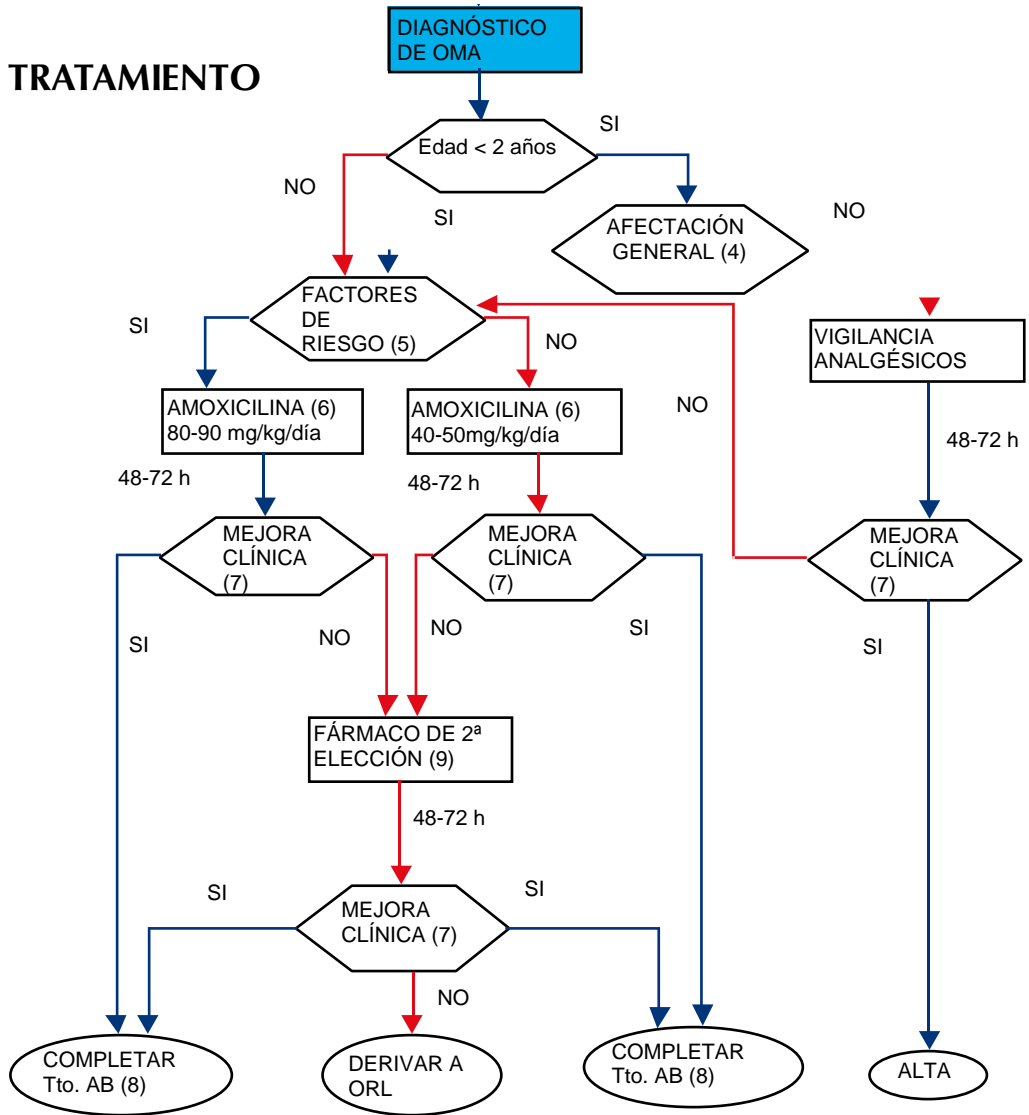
DIAGNÓSTICO DE OMA

TRATAMIENTO

Edad < 2 años

SI

NO

SI

AFECTACIÓN GENERAL (4)

NO

FACTORES DE RIESGO (5)

SI

NO

VIGILANCIA ANALGÉSICOS

AMOXICILINA (6) 80-90 mg/kg/día

AMOXICILINA (6) 40-50mg/kg/día

NO

48-72 h

48-72 h

48-72 h

MEJORA CLÍNICA (7)

MEJORA CLÍNICA (7)

MEJORA CLÍNICA (7)

SI

NO

NO

SI

SI

FÁRMACO DE 2ª ELECCIÓN (9)

48-72 h

SI

SI

MEJORA CLÍNICA (7)

NO

COMPLETAR Tto. AB (8)

DERIVAR A ORL

COMPLETAR Tto. AB (8)

ALTA